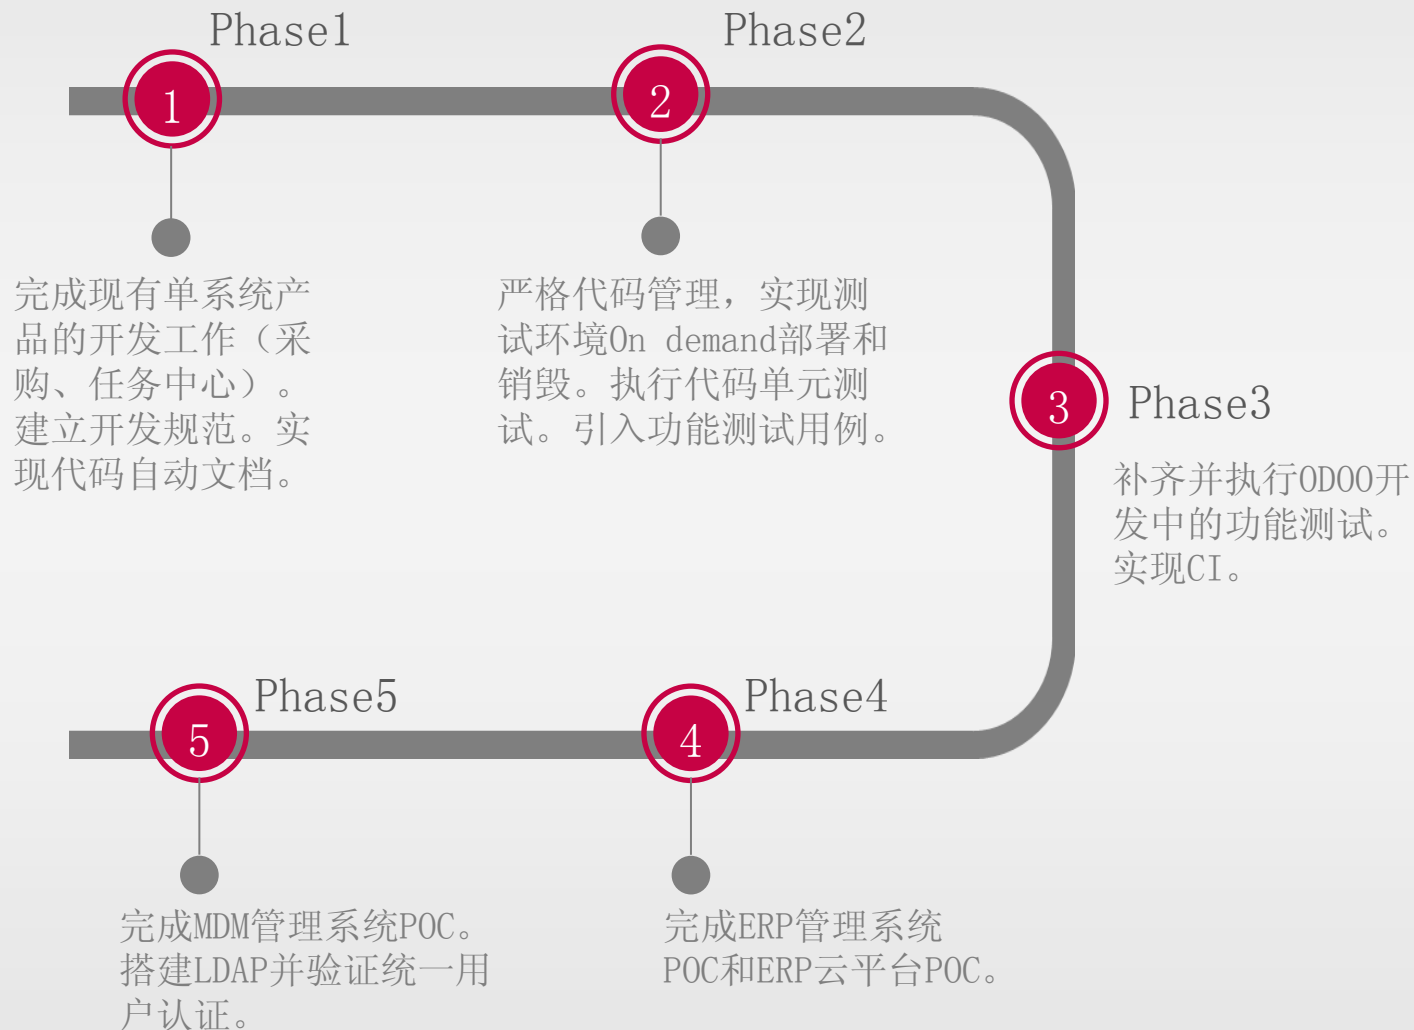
Phase1

1

完成现有单系统产品的开发工作（采购、任务中心）。建立开发规范。实现代码自动文档。

Phase2

2

严格代码管理，实现测试环境On demand部署和销毁。执行代码单元测试。引入功能测试用例。

3

Phase3

补齐并执行ODOO开发中的功能测试。实现CI。

Phase5

5

完成MDM管理系统POC。搭建LDAP并验证统一用户认证。

Phase4

4

完成ERP管理系统POC和ERP云平台POC。